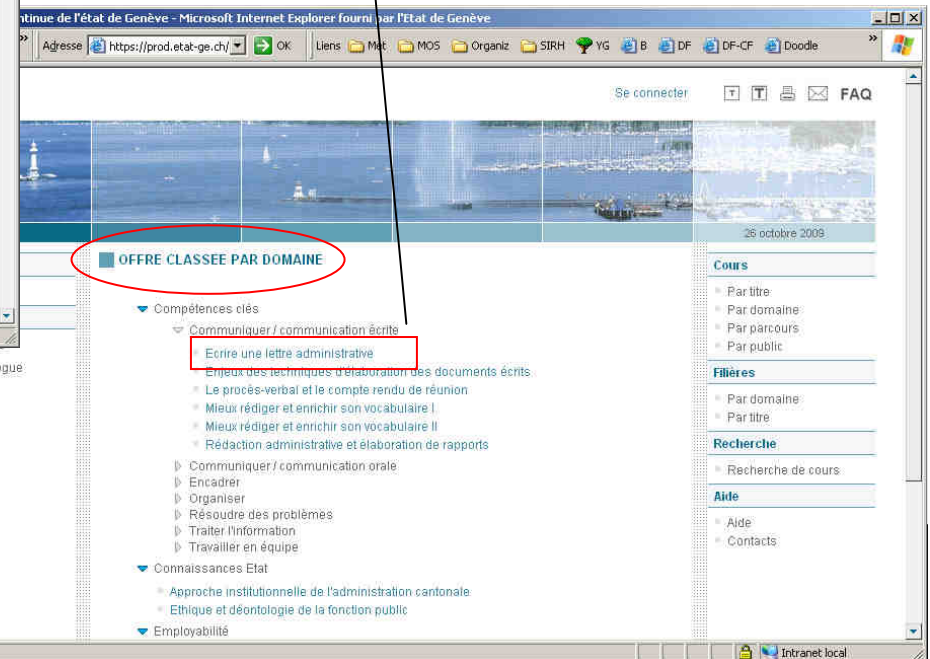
ntinue de l'état de Genève - Microsoft Internet Explorer fourni par l'Etat de Genève

Adresse https://prod.etat-ge.ch/ OK Liens Met MOS Organiz SIRH YG B DF DF-CF Doodle

Se connecter FAQ

26 octobre 2009

OFFRE CLASSEE PAR DOMAINE

Compétences clés
Communiquer / communication écrite
Ecrire une lettre administrative
Enjeux des techniques d'élaboration des documents écrits
Le procès-verbal et le compte rendu de réunion
Mieux rédiger et enrichir son vocabulaire I
Mieux rédiger et enrichir son vocabulaire II
Rédaction administrative et élaboration de rapports
Communiquer / communication orale
Encadrer
Organiser
Résoudre des problèmes
Traiter l'information
Travailler en équipe
Connaissances Etat
Approche institutionnelle de l'administration cantonale
Ethique et déontologie de la fonction public
Employabilité

Cours
Par titre
Par domaine
Par parcours
Par public
Filières
Par domaine
Par titre
Recherche
Recherche de cours
Aide
Aide
Contacts

gue

Intranet local